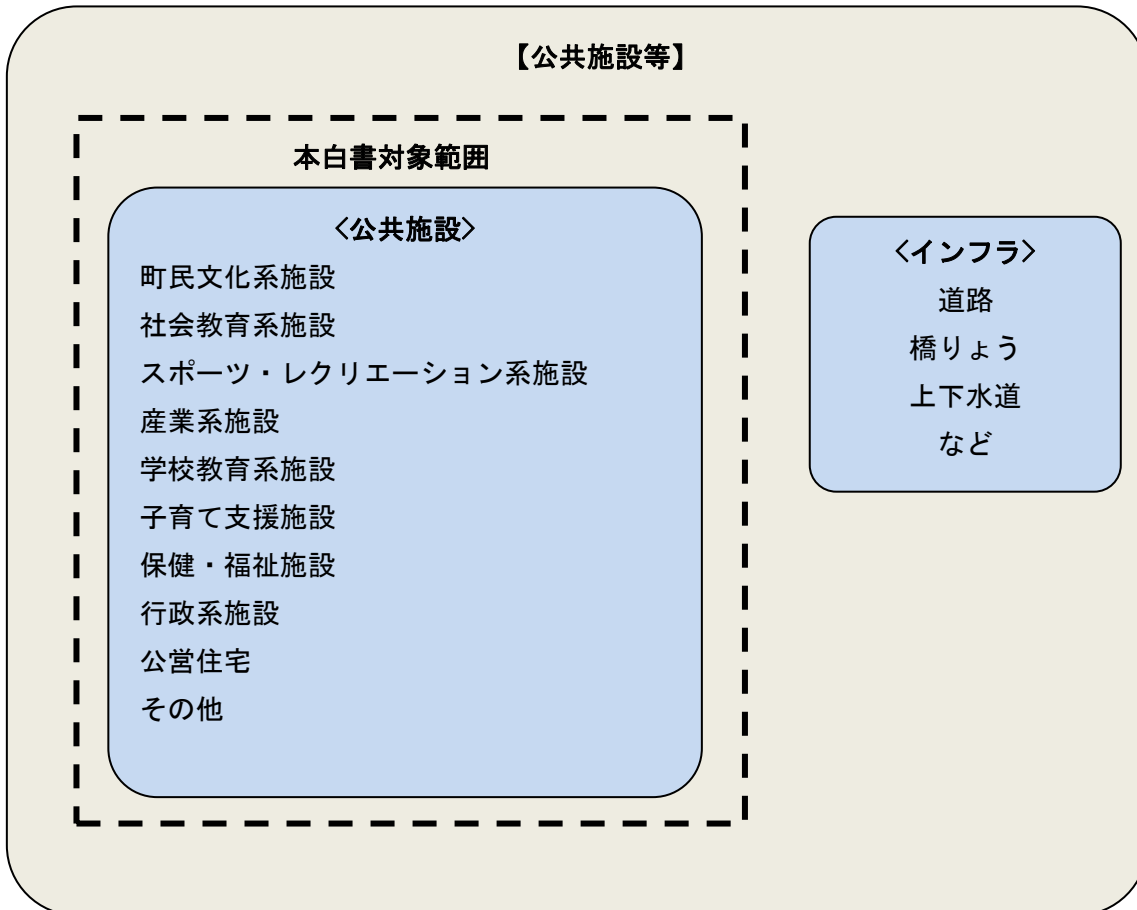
【公共施設等】

本白書対象範囲

〈公共施設〉

町民文化系施設
社会教育系施設
スポーツ・レクリエーション系施設
産業系施設
学校教育系施設
子育て支援施設
保健・福祉施設
行政系施設
公営住宅
その他

〈インフラ〉
道路
橋りょう
上下水道
など